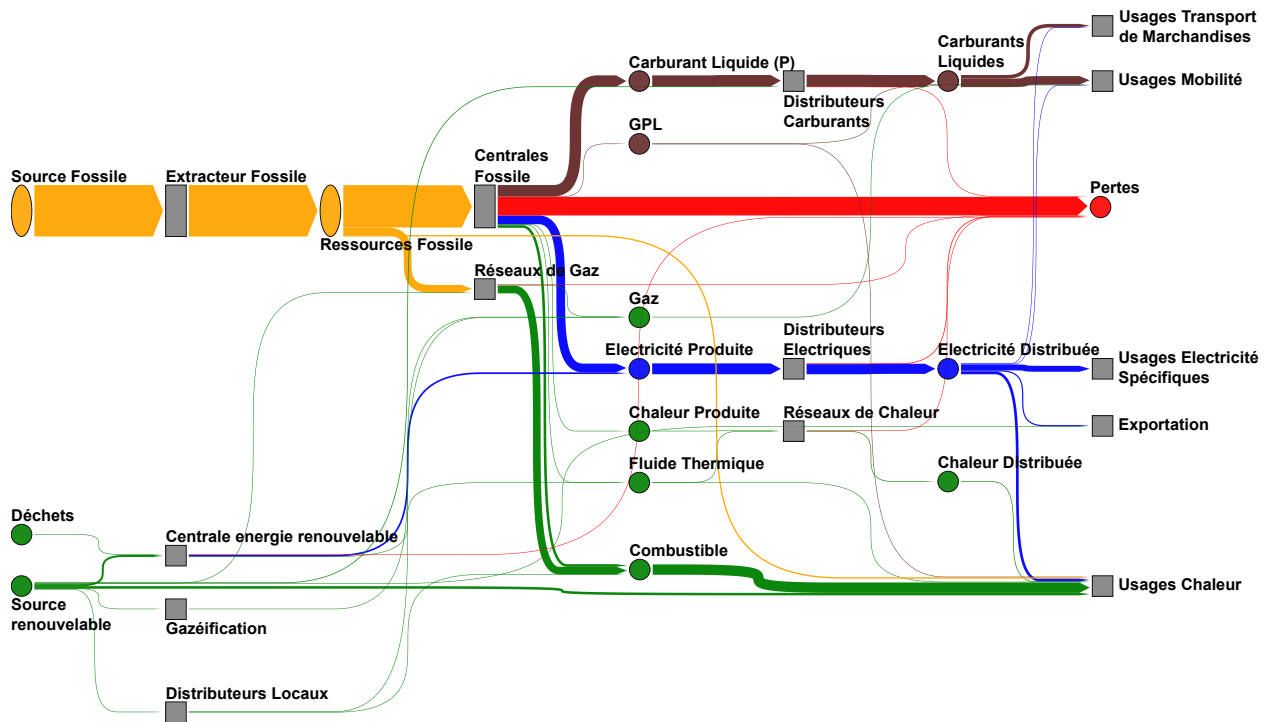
Source Fossile
Extracteur Fossile
Ressources Fossile
Centrales Fossile
Carburant Liquide (P)
GPL
Distributeurs Carburants
Carburants Liquides
Usages Transport de Marchandises
Usages Mobilité
Pertes
Réseaux de Gaz
Gaz
Electricité Produite
Distributeurs Electriques
Electricité Distribuée
Usages Electricité Spécifiques
Exportation
Chaleur Produite
Réseaux de Chaleur
Fluide Thermique
Chaleur Distribuée
Déchets
Centrale energie renouvelable
Combustible
Usages Chaleur
Source renouvelable
Gazéification
Distributeurs Locaux